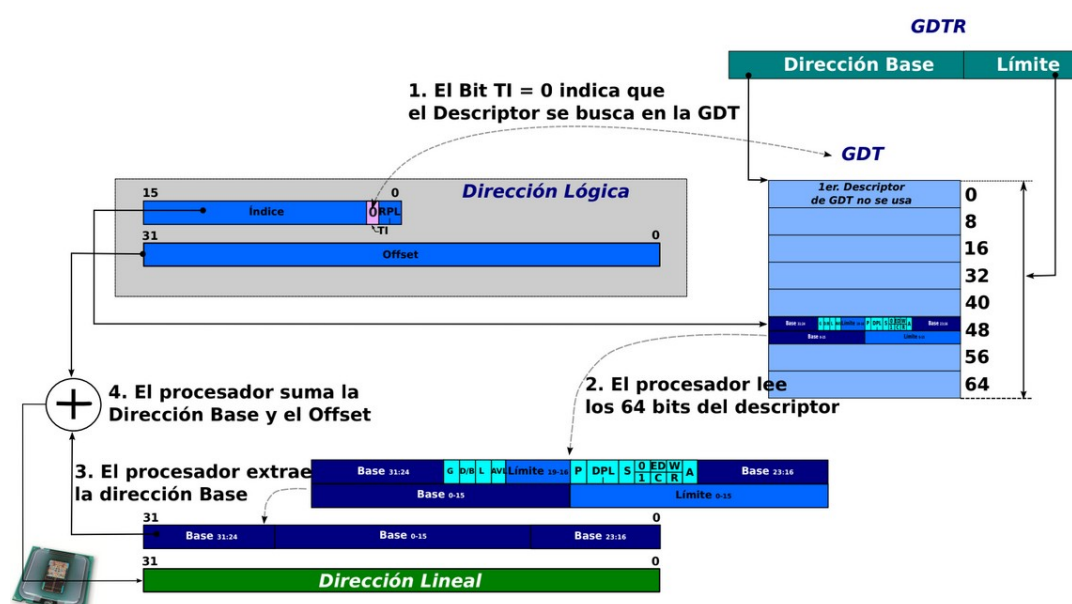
GDTR

| Dirección Base | Límite |
|---|---|

1. El Bit TI = 0 indica que el Descriptor se busca en la GDT

GDT

Dirección Lógica

15 0

Índice 0 RPL

TI

31 0

Offset

1er. Descriptor de GDT no se usa

0
8
16
32
40
48
56
64

Base 31:24 G D/B L AVL Límite 19:16 P DPL S 0 1 ED C W R A Base 23:16
Base 0:15 Límite 0:15

4. El procesador suma la Dirección Base y el Offset

2. El procesador lee los 64 bits del descriptor

3. El procesador extrae la dirección Base

| Base 31:24 | G | D/B | L | AVL | Límite 19-16 | P | DPL | S | 0 1 | ED C | W R | A | Base 23:16 |
|---|---|---|---|---|---|---|---|---|---|---|---|---|---|

| Base 0-15 | Límite 0-15 |
|---|---|

31 0

| Base 31:24 | Base 0-15 | Base 23:16 |
|---|---|---|

31 0

Dirección Lineal